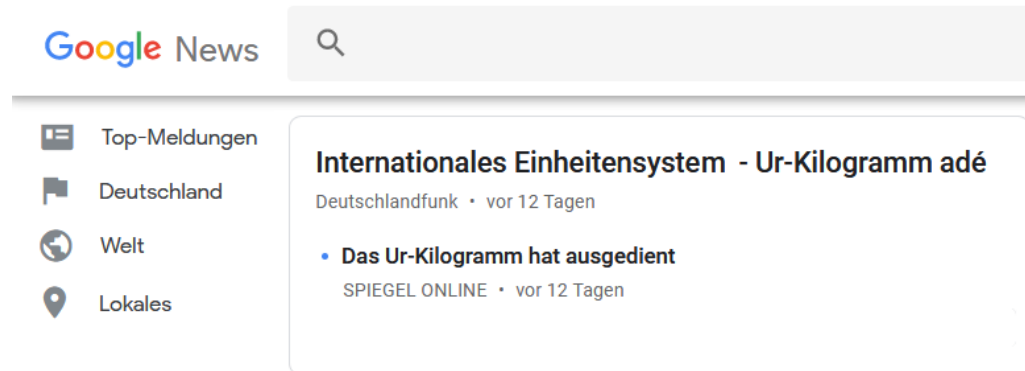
Google News

Top-Meldungen

Deutschland

Welt

Lokales

Internationales Einheitensystem - Ur-Kilogramm adé

Deutschlandfunk • vor 12 Tagen

• Das Ur-Kilogramm hat ausgedient

SPIEGEL ONLINE • vor 12 Tagen